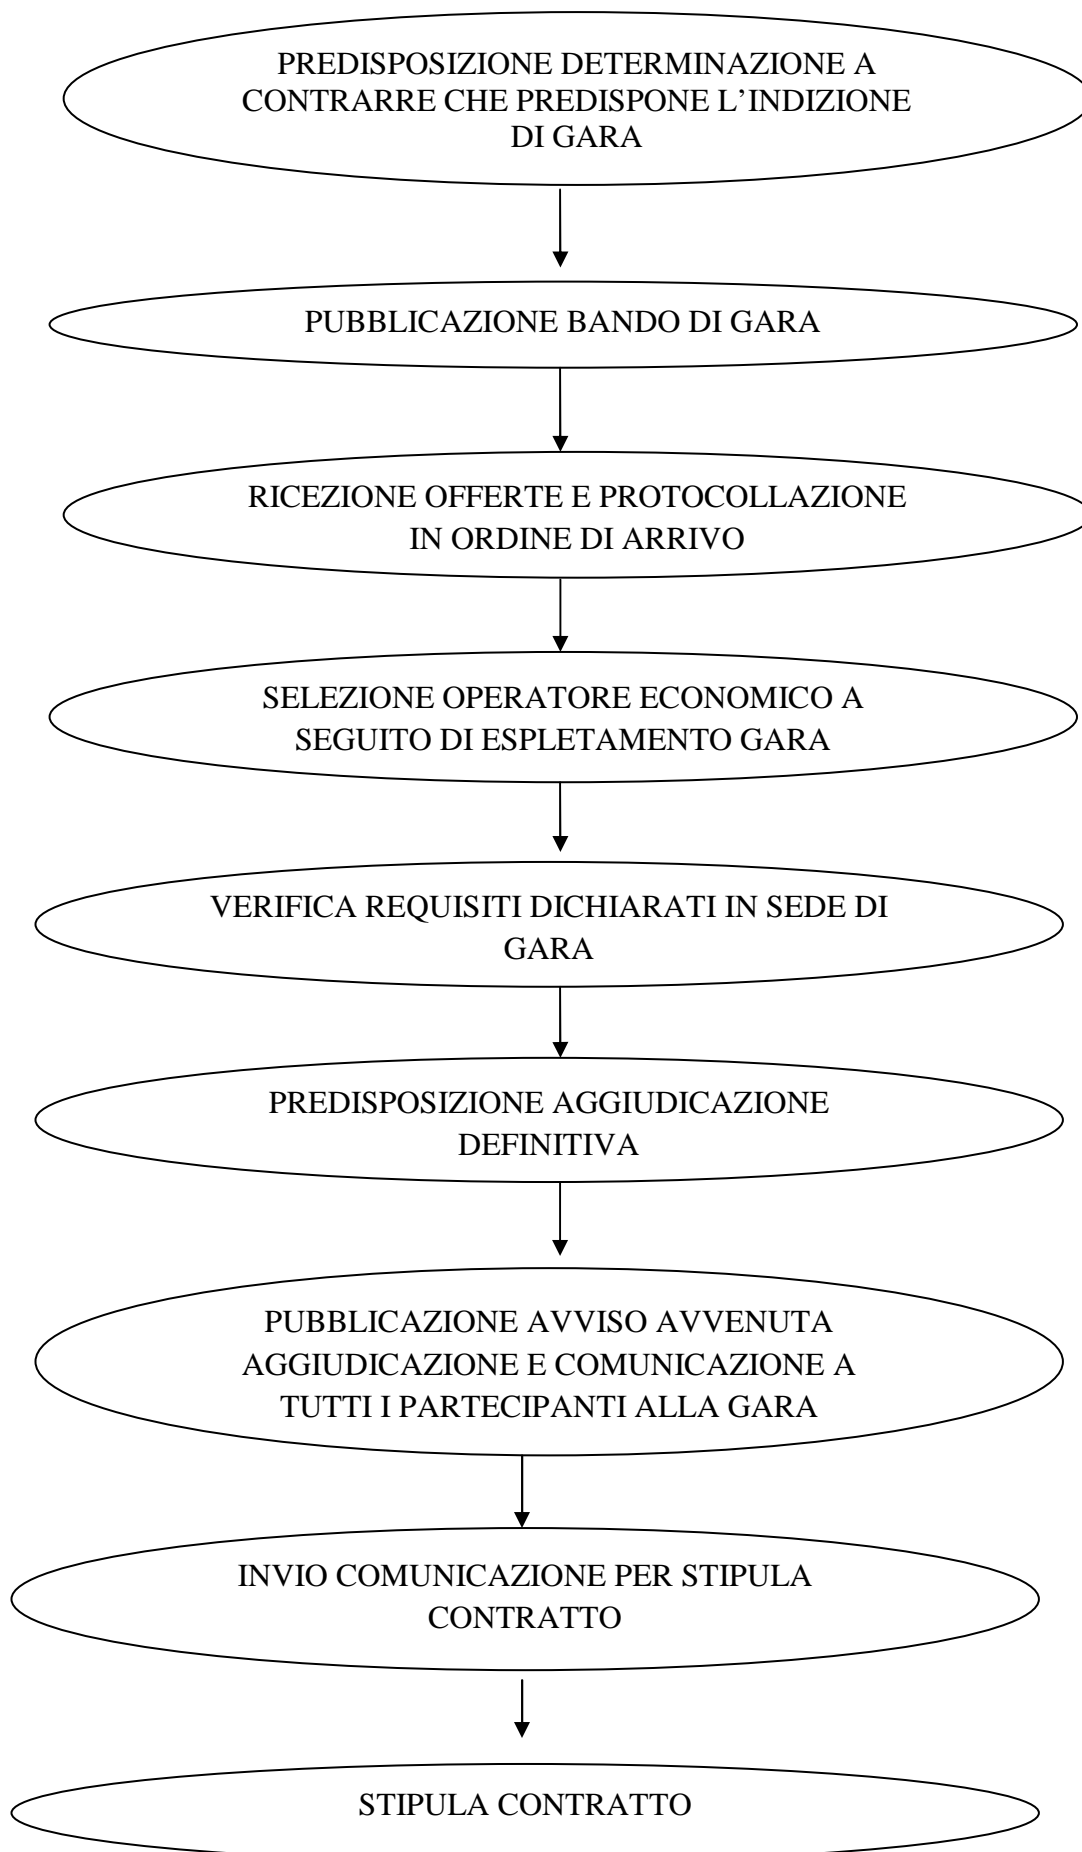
PREDISPOSIZIONE DETERMINAZIONE A CONTRARRE CHE PREDISPONE L'INDIZIONE DI GARA

PUBBLICAZIONE BANDO DI GARA

RICEZIONE OFFERTE E PROTOCOLLAZIONE IN ORDINE DI ARRIVO

SELEZIONE OPERATORE ECONOMICO A SEGUITO DI ESPLETAMENTO GARA

VERIFICA REQUISITI DICHIARATI IN SEDE DI GARA

PREDISPOSIZIONE AGGIUDICAZIONE DEFINITIVA

PUBBLICAZIONE AVVISO AVVENUTA AGGIUDICAZIONE E COMUNICAZIONE A TUTTI I PARTECIPANTI ALLA GARA

INVIO COMUNICAZIONE PER STIPULA CONTRATTO

STIPULA CONTRATTO